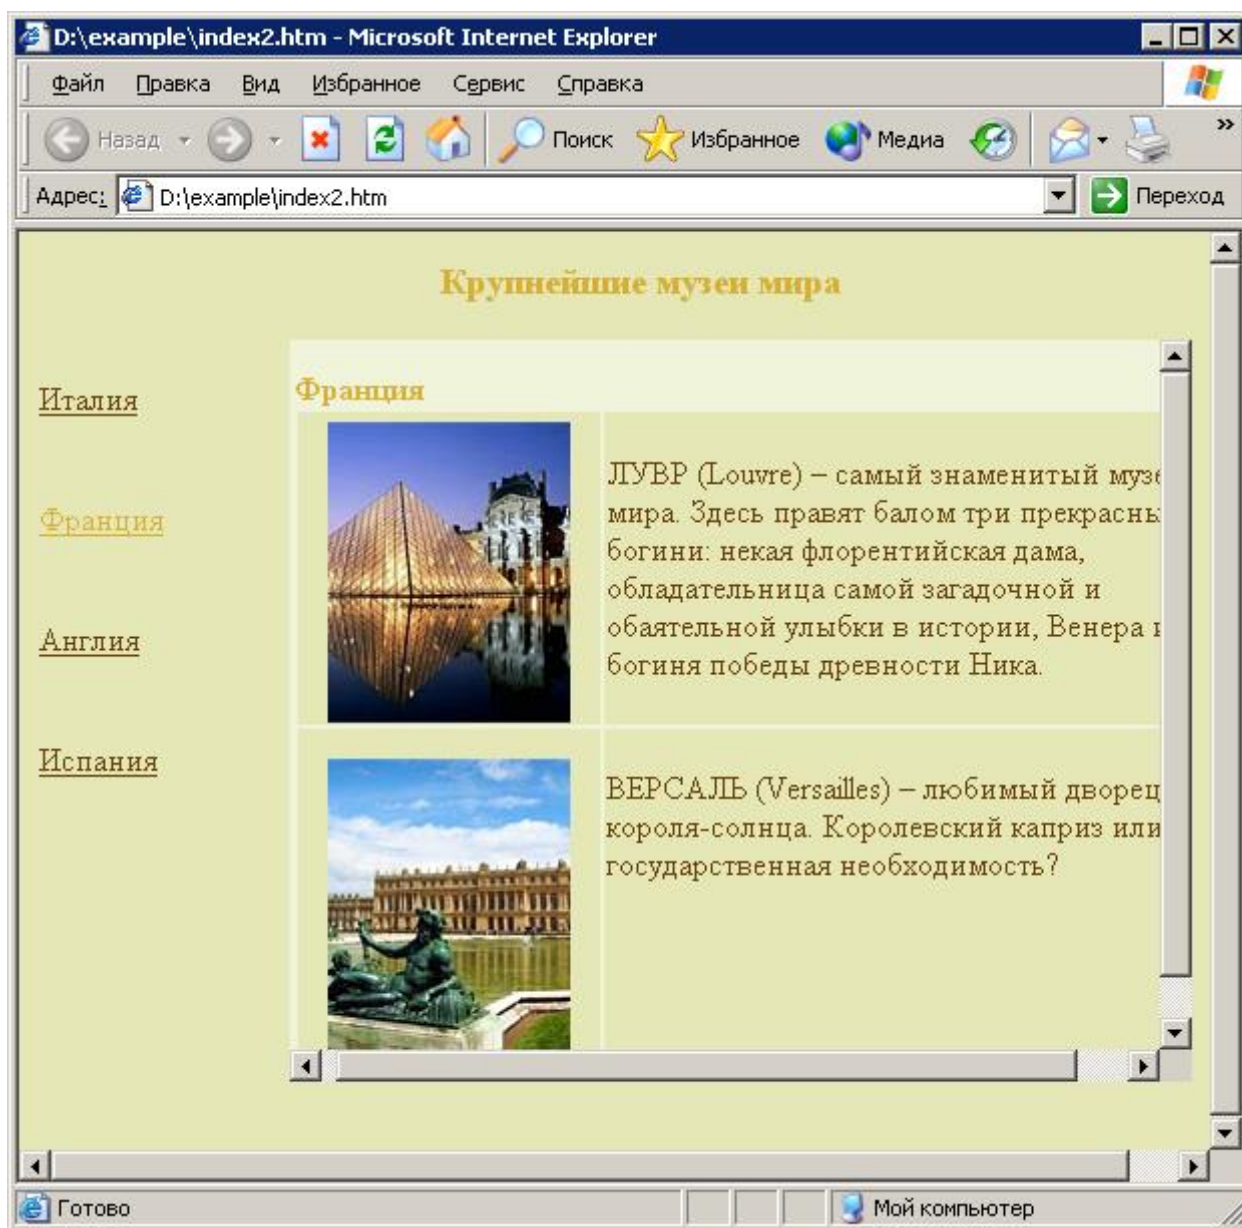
D:\example\index2.htm - Microsoft Internet Explorer

Файл Правка Вид Избранное Сервис Справка

Назад Поиск Избранное Медиа

Адрес: D:\example\index2.htm Переход

Крупнейшие музеи мира

Италия

Франция

Англия

Испания

Франция

ЛУВР (Louvre) – самый знаменитый музе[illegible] мира. Здесь правят балом три прекрасны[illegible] богини: некая флорентийская дама, обладательница самой загадочной и обаятельной улыбки в истории, Венера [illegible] богиня победы древности Ника.

ВЕРСАЛЬ (Versailles) – любимый дворец короля-солнца. Королевский каприз или государственная необходимость?

Готово

Мой компьютер